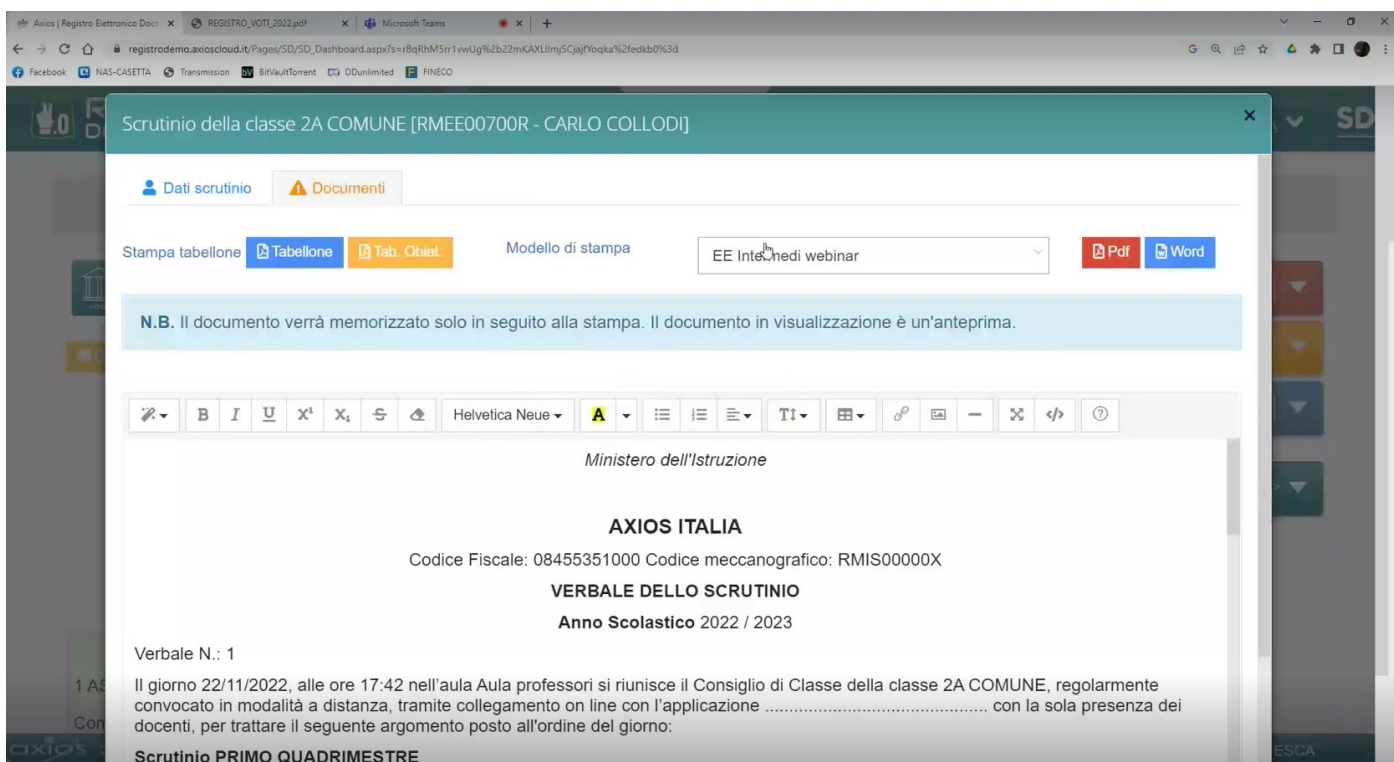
Axios | Registro Elettronico Doce × REGISTRO_VOTI_2022.pdf × Microsoft Teams × +

registrodemo.axioscloud.it/Pages/SD/SD_Dashboard.aspx?s=r8qRhM5rr1vwUg%2b22mKAXLIImjSCjajfYoqka%2fedkb0%3d

Facebook NAS-CASETTA Transmission BitVaultTorrent DDunlimited FINECO

Scrutinio della classe 2A COMUNE [RMEE00700R - CARLO COLLODI]

×

Dati scrutinio Documenti

Stampa tabellone Tabellone Tab. Obiet. Modello di stampa EE Inte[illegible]nedi webinar Pdf Word

N.B. Il documento verrà memorizzato solo in seguito alla stampa. Il documento in visualizzazione è un'anteprima.

Helvetica Neue

Ministero dell'Istruzione

AXIOS ITALIA

Codice Fiscale: 08455351000 Codice meccanografico: RMIS00000X

VERBALE DELLO SCRUTINIO

Anno Scolastico 2022 / 2023

Verbale N.: 1

Il giorno 22/11/2022, alle ore 17:42 nell'aula Aula professori si riunisce il Consiglio di Classe della classe 2A COMUNE, regolarmente convocato in modalità a distanza, tramite collegamento on line con l'applicazione ............................................ con la sola presenza dei docenti, per trattare il seguente argomento posto all'ordine del giorno:

Scrutinio PRIMO QUADRIMESTRE

SD

1 AS

Con

ESCA